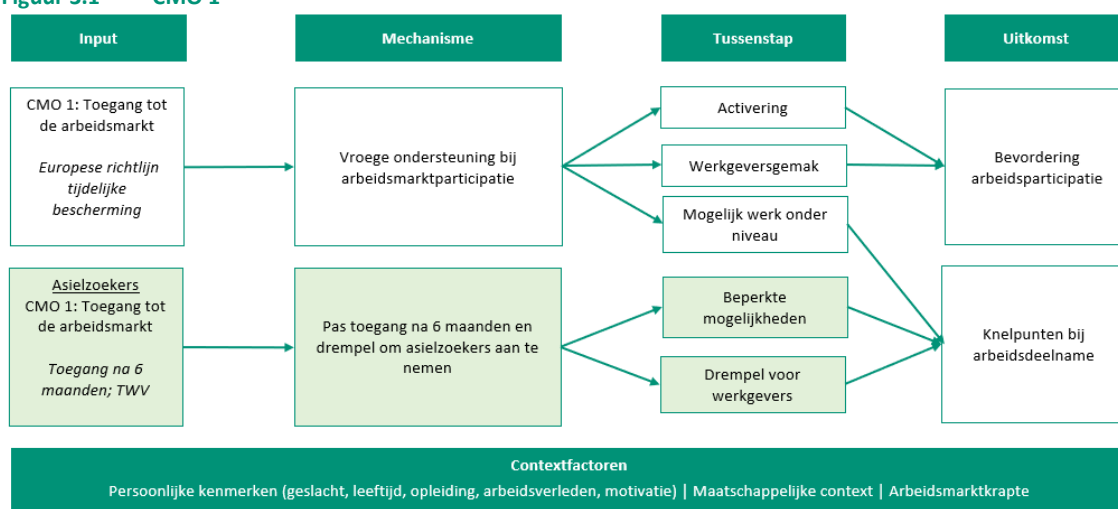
Figuur 3.1 CMO 1

Input

Mechanisme

Tussenstap

Uitkomst

CMO 1: Toegang tot de arbeidsmarkt

*Europese richtlijn tijdelijke bescherming*

Vroege ondersteuning bij arbeidsmarktparticipatie

Activering

Werkgeversgemak

Mogelijk werk onder niveau

Bevordering arbeidsparticipatie

Asielzoekers
CMO 1: Toegang tot de arbeidsmarkt

*Toegang na 6 maanden; TWV*

Pas toegang na 6 maanden en drempel om asielzoekers aan te nemen

Beperkte mogelijkheden

Drempel voor werkgevers

Knelpunten bij arbeidsdeelname

Contextfactoren

Persoonlijke kenmerken (geslacht, leeftijd, opleiding, arbeidsverleden, motivatie) | Maatschappelijke context | Arbeidsmarktkrapte